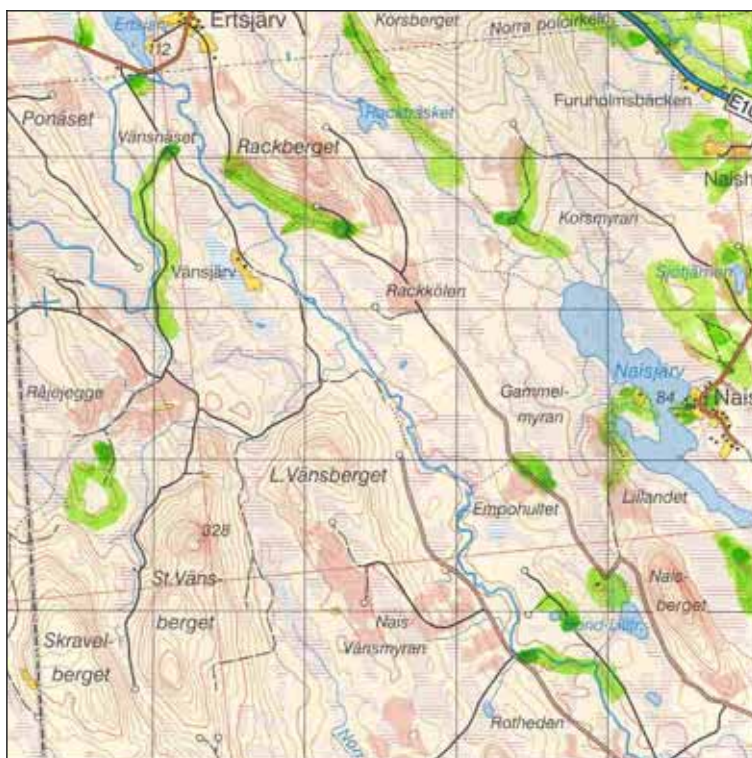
Ertsjärv
Ertsjärv
112
Korsberget
Norra polcirkeln
E10
Furuholmsbäcken
Rackbäsket
Ponäset
Vänsnäset
Rackberget
Naish
Korsmyran
Vänsjärv
Rackkölen
Sjöläinen
Råjejegge
Gammel-
myran
Naisjärv
84
Nais
L.Vänsberget
Empohultet
Lillandet
328
St.Väns-
berget
Nais-
berget
Skravel-
berget
Nais-
Vänsmyran
Rotheden
Nor